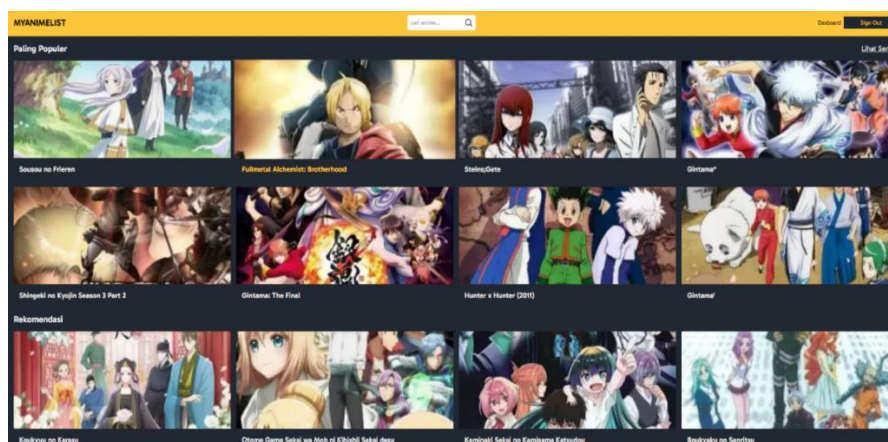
MYANIMELIST

cari anime...

Dasboard

Sign Out

Paling Populer

Lihat Se

Sousou no Frieren

Fullmetal Alchemist: Brotherhood

Steins;Gate

Gintama°

Shingeki no Kyojin Season 3 Part 2

Gintama: The Final

Hunter x Hunter (2011)

Gintama'

Rekomendasi

Koukyuu no Karasu

Otome Game Sekai wa Mob ni Kibishii Sekai desu

Kamigaki Sekai no Kamisama Katsudou

Boukyaku no Senritsu